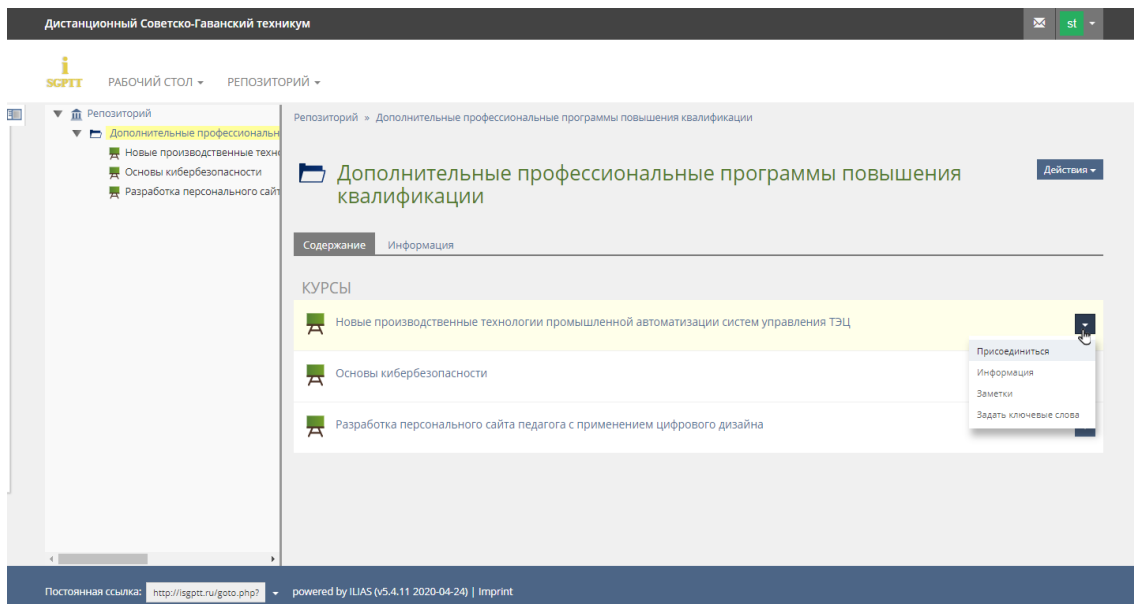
Дистанционный Советско-Гаванский техникум

st

i SGPTT РАБОЧИЙ СТОЛ ▾ РЕПОЗИТОРИЙ ▾

Репозиторий
Дополнительные профессиональн
Новые производственные техно
Основы кибербезопасности
Разработка персонального сайт

Репозиторий » Дополнительные профессиональные программы повышения квалификации

Дополнительные профессиональные программы повышения квалификации

Действия ▾

Содержание Информация

КУРСЫ

Новые производственные технологии промышленной автоматизации систем управления ТЭЦ

Присоединиться
Информация
Заметки
Задать ключевые слова

Основы кибербезопасности

Разработка персонального сайта педагога с применением цифрового дизайна

Постоянная ссылка: http://isgptt.ru/goto.php? ▾ powered by ILIAS (v5.4.11 2020-04-24) | Imprint